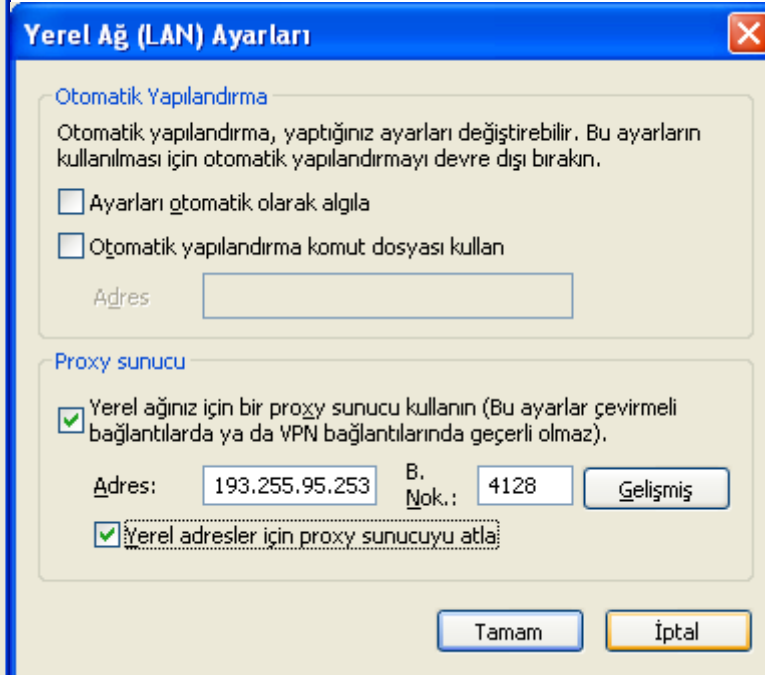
Yerel Ağ (LAN) Ayarları

Otomatik Yapılandırma

Otomatik yapılandırma, yaptığınız ayarları değiştirebilir. Bu ayarların kullanılması için otomatik yapılandırmayı devre dışı bırakın.

Ayarları otomatik olarak algıla

Otomatik yapılandırma komut dosyası kullan

Adres

Proxy sunucu

Yerel ağınız için bir proxy sunucu kullanın (Bu ayarlar çevirmeli bağlantılarda ya da VPN bağlantılarında geçerli olmaz).

Adres: 193.255.95.253 B. Nok.: 4128 Gelişmiş

Yerel adresler için proxy sunucuyu atla

Tamam İptal